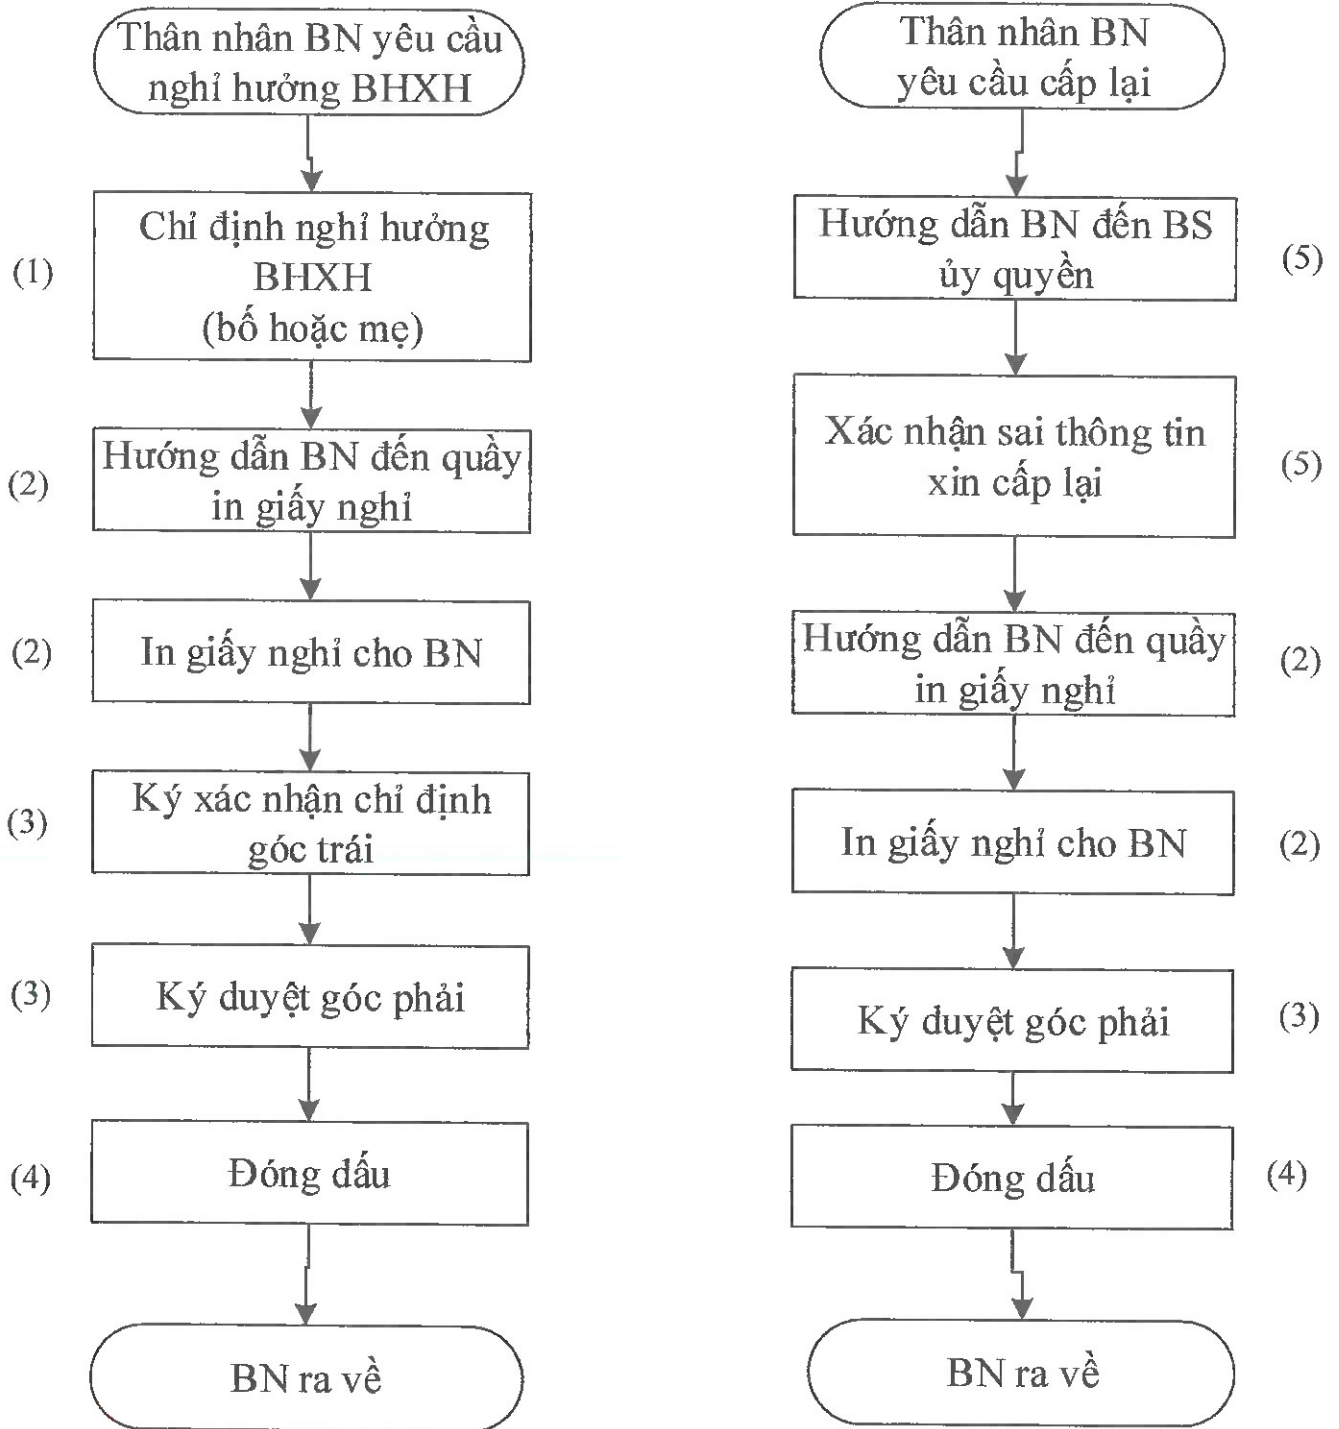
Thân nhân BN yêu cầu nghỉ hưởng BHXH

(1) Chỉ định nghỉ hưởng BHXH (bố hoặc mẹ)

(2) Hướng dẫn BN đến quầy in giấy nghỉ

(2) In giấy nghỉ cho BN

(3) Ký xác nhận chỉ định góc trái

(3) Ký duyệt góc phải

(4) Đóng dấu

BN ra về

Thân nhân BN yêu cầu cấp lại

Hướng dẫn BN đến BS ủy quyền (5)

Xác nhận sai thông tin xin cấp lại (5)

Hướng dẫn BN đến quầy in giấy nghỉ (2)

In giấy nghỉ cho BN (2)

Ký duyệt góc phải (3)

Đóng dấu (4)

BN ra về